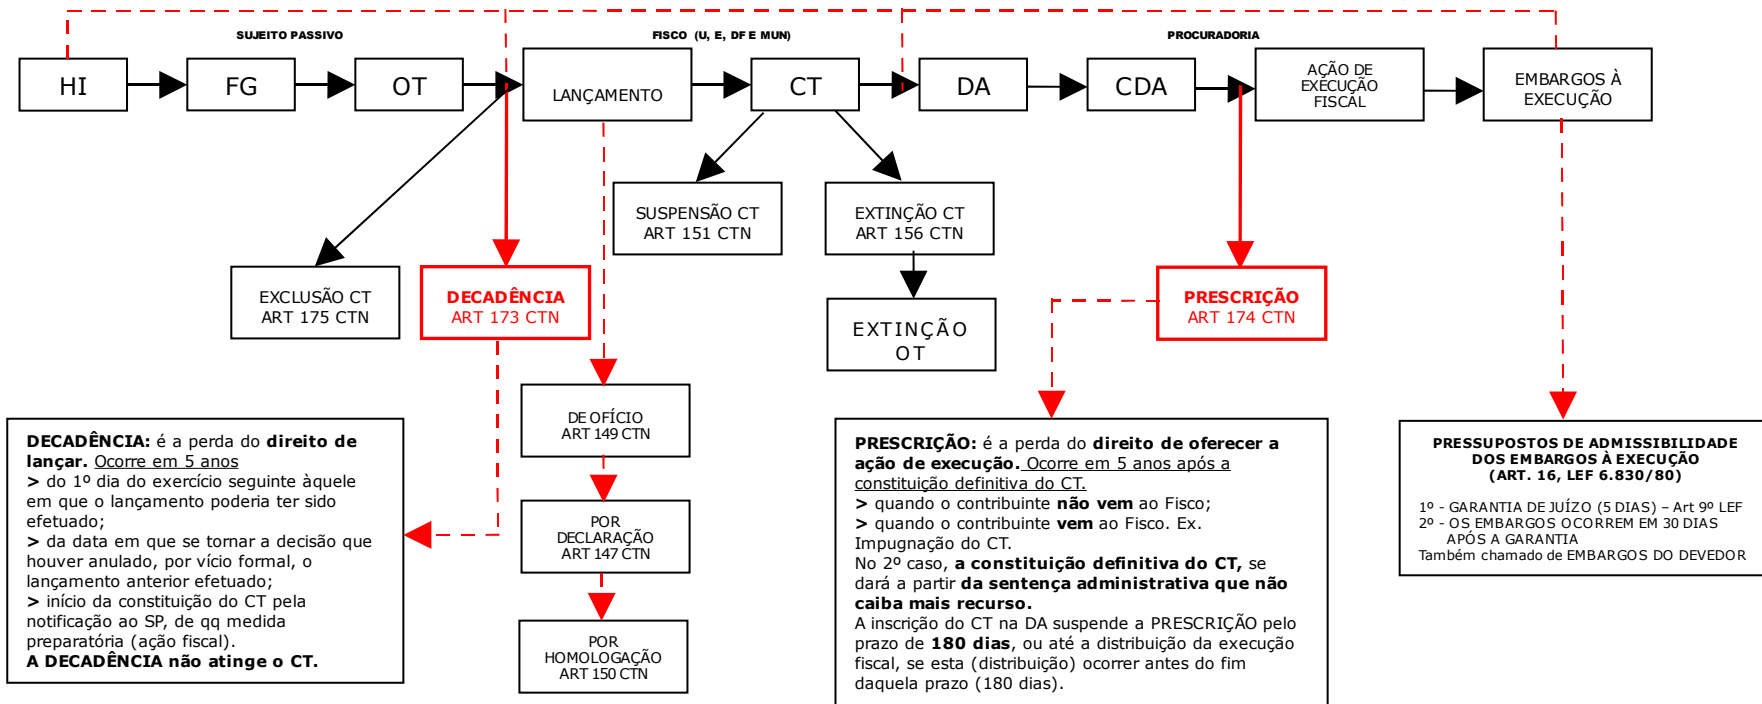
SUJEITO PASSIVO

FISCO (U, E, DF E MUN)

PROCURADORIA

HI

FG

OT

LANÇAMENTO

CT

DA

CDA

AÇÃO DE EXECUÇÃO FISCAL

EMBARGOS À EXECUÇÃO

SUSPENSÃO CT ART 151 CTN

EXTINÇÃO CT ART 156 CTN

EXCLUSÃO CT ART 175 CTN

DECADÊNCIA ART 173 CTN

PRESCRIÇÃO ART 174 CTN

EXTINÇÃO OT

DE OFÍCIO ART 149 CTN

POR DECLARAÇÃO ART 147 CTN

POR HOMOLOGAÇÃO ART 150 CTN

**DECADÊNCIA:** é a perda do **direito de lançar.** Ocorre em 5 anos
**>** do 1º dia do exercício seguinte àquele em que o lançamento poderia ter sido efetuado;
**>** da data em que se tornar a decisão que houver anulado, por vício formal, o lançamento anterior efetuado;
**>** início da constituição do CT pela notificação ao SP, de qq medida preparatória (ação fiscal).
**A DECADÊNCIA não atinge o CT.**

**PRESCRIÇÃO:** é a perda do **direito de oferecer a ação de execução.** Ocorre em 5 anos após a constituição definitiva do CT.
**>** quando o contribuinte **não vem** ao Fisco;
**>** quando o contribuinte **vem** ao Fisco. Ex. Impugnação do CT.
No 2º caso, **a constituição definitiva do CT,** se dará a partir **da sentença administrativa que não caiba mais recurso.**
A inscrição do CT na DA suspende a PRESCRIÇÃO pelo prazo de **180 dias**, ou até a distribuição da execução fiscal, se esta (distribuição) ocorrer antes do fim daquela prazo (180 dias).

PRESSUPOSTOS DE ADMISSIBILIDADE DOS EMBARGOS À EXECUÇÃO (ART. 16, LEF 6.830/80)

1º - GARANTIA DE JUÍZO (5 DIAS) – Art 9º LEF
2º - OS EMBARGOS OCORREM EM 30 DIAS APÓS A GARANTIA
Também chamado de EMBARGOS DO DEVEDOR